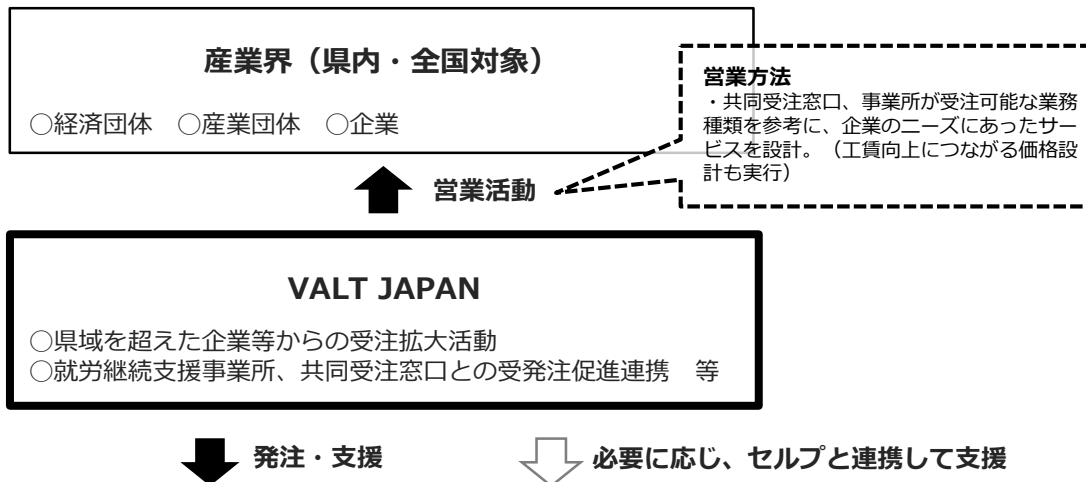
産業界（県内・全国対象）

○経済団体　○産業団体　○企業

営業方法
・共同受注窓口、事業所が受注可能な業務種類を参考に、企業のニーズにあったサービスを設計。（工賃向上につながる価格設計も実行）

営業活動

VALT JAPAN

○県域を超えた企業等からの受注拡大活動
○就労継続支援事業所、共同受注窓口との受発注促進連携　等

発注・支援

必要に応じ、セルプと連携して支援